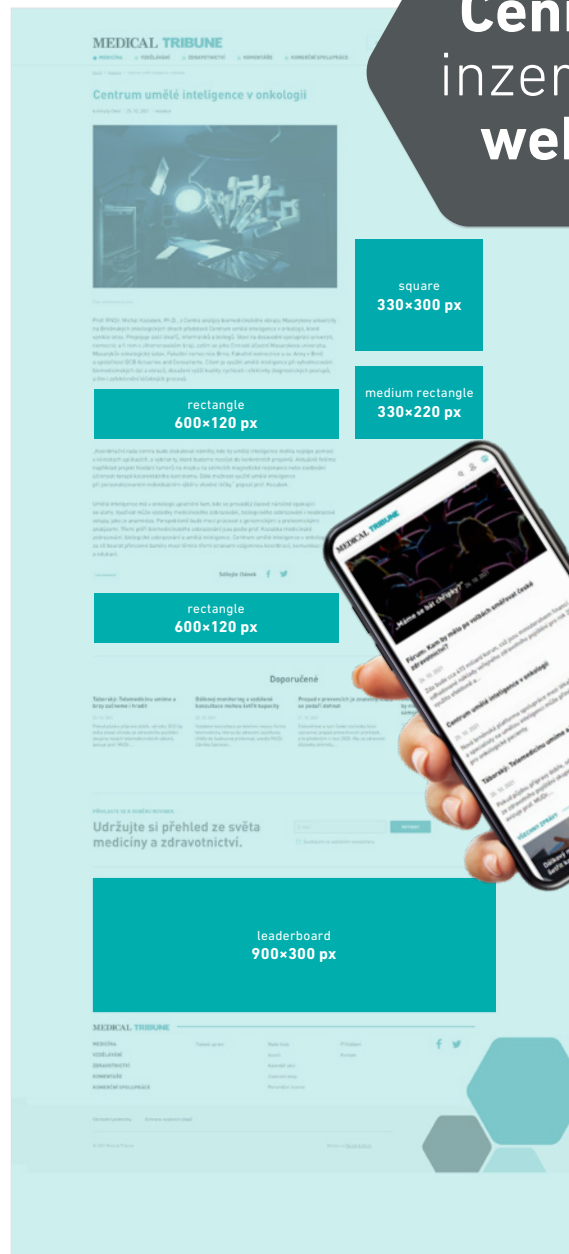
Cen
inzer
wel

MEDICAL TRIBUNE

Centrum umělé inteligence v onkologii

square
330×300 px

medium rectangle
330×220 px

rectangle
600×120 px

rectangle
600×120 px

MEDICAL TRIBUNE

„Máme se bát chřipky?"

Fórum: Kam by měla po volbách směřovat česká zdravotnictví?

Centrum umělé inteligence v onkologii

Telerozhl: Telemedicínu umíme a

Doporučené

Udržujte si přehled ze světa medicíny a zdravotnictví.

leaderboard
900×300 px

MEDICAL TRIBUNE